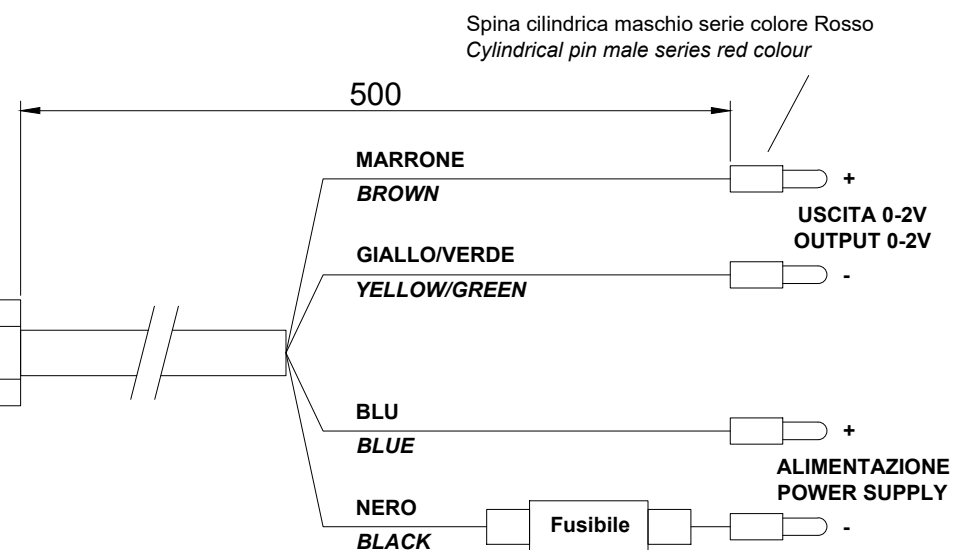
Spina cilindrica maschio serie colore Rosso
*Cylindrical pin male series red colour*

500

MARRONE
*BROWN*

+

USCITA 0-2V
OUTPUT 0-2V

GIALLO/VERDE
*YELLOW/GREEN*

-

BLU
*BLUE*

+

ALIMENTAZIONE
POWER SUPPLY

NERO
*BLACK*

Fusibile

-